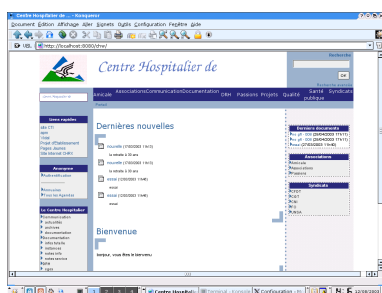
Centre Hospitalier de ... - Konqueror
Document Édition Affichage Aller Signets Outils Configuration Fenêtre Aide
URL http://localhost:8080/chm/

Centre Hospitalier de

Recherche
OK

Amicale Associations Communication Documentation DIM Passions Projets Qualité Santé publique Syndicats

Accueil

Liens rapides
site CTI
cpam
Trajet
Projet d'Établissement
Pages Jaunes
site internet CHEV

Annonce
Authentification
Annuaire
Trouver Agendas

Le Centre Hospitalier
Communication
actualités
archives
documentation
intra totales
réunions
notes info
notes service
site
sans

Dernières nouvelles

nouvelle (17/03/2003 11h17)
la retraite à 30 ans
nouvelle (17/03/2003 11h17)
la retraite à 30 ans
essai (13/03/2003 15h48)
essai
essai (13/03/2003 15h46)
essai

Bienvenue

bonjour, vous êtes le bienvenu

Derniers documents
CGS (27/03/2003 17h11)
CGS (27/03/2003 17h11)
essai (27/03/2003 15h48)

Associations
Amicale
Associations
Passions

Syndicats
CFDT
CGT
FO
SUD
UNSA

Centre Hospitali... Terminal - Konsole Configuration - Pr... 22/09/2003